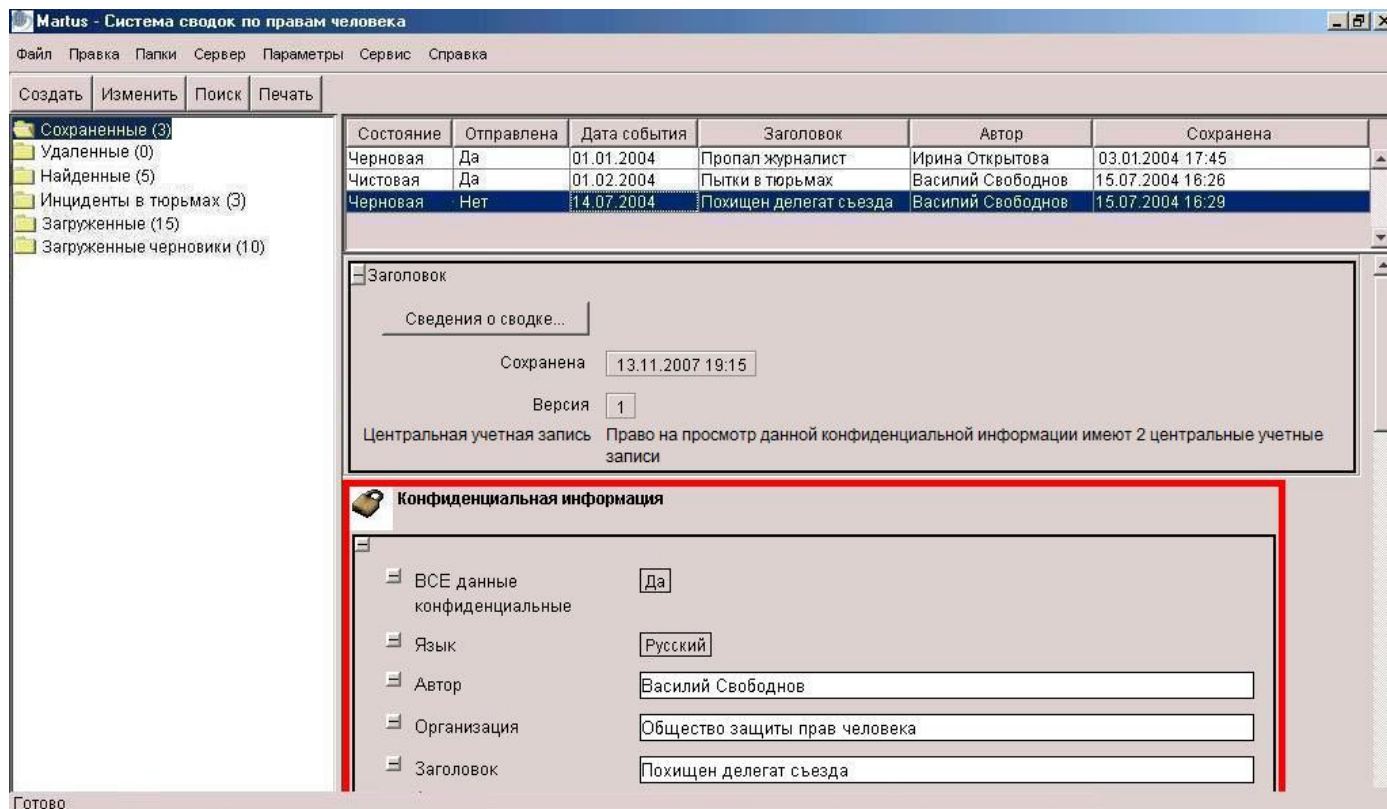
Martus - Система сводок по правам человека

Файл Правка Папки Сервер Параметры Сервис Справка

Создать | Изменить | Поиск | Печать

Сохраненные (3)
Удаленные (0)
Найденные (5)
Инциденты в тюрьмах (3)
Загруженные (15)
Загруженные черновики (10)

| Состояние | Отправлена | Дата события | Заголовок | Автор | Сохранена |
|---|---|---|---|---|---|
| Черновая | Да | 01.01.2004 | Пропал журналист | Ирина Открытова | 03.01.2004 17:45 |
| Чистовая | Да | 01.02.2004 | Пытки в тюрьмах | Василий Свободнов | 15.07.2004 16:26 |
| Черновая | Нет | 14.07.2004 | Похищен делегат съезда | Василий Свободнов | 15.07.2004 16:29 |

Заголовок

Сведения о сводке...

Сохранена 13.11.2007 19:15

Версия 1

Центральная учетная запись Право на просмотр данной конфиденциальной информации имеют 2 центральные учетные записи

Конфиденциальная информация

ВСЕ данные конфиденциальные Да

Язык Русский

Автор Василий Свободнов

Организация Общество защиты прав человека

Заголовок Похищен делегат съезда

Готово